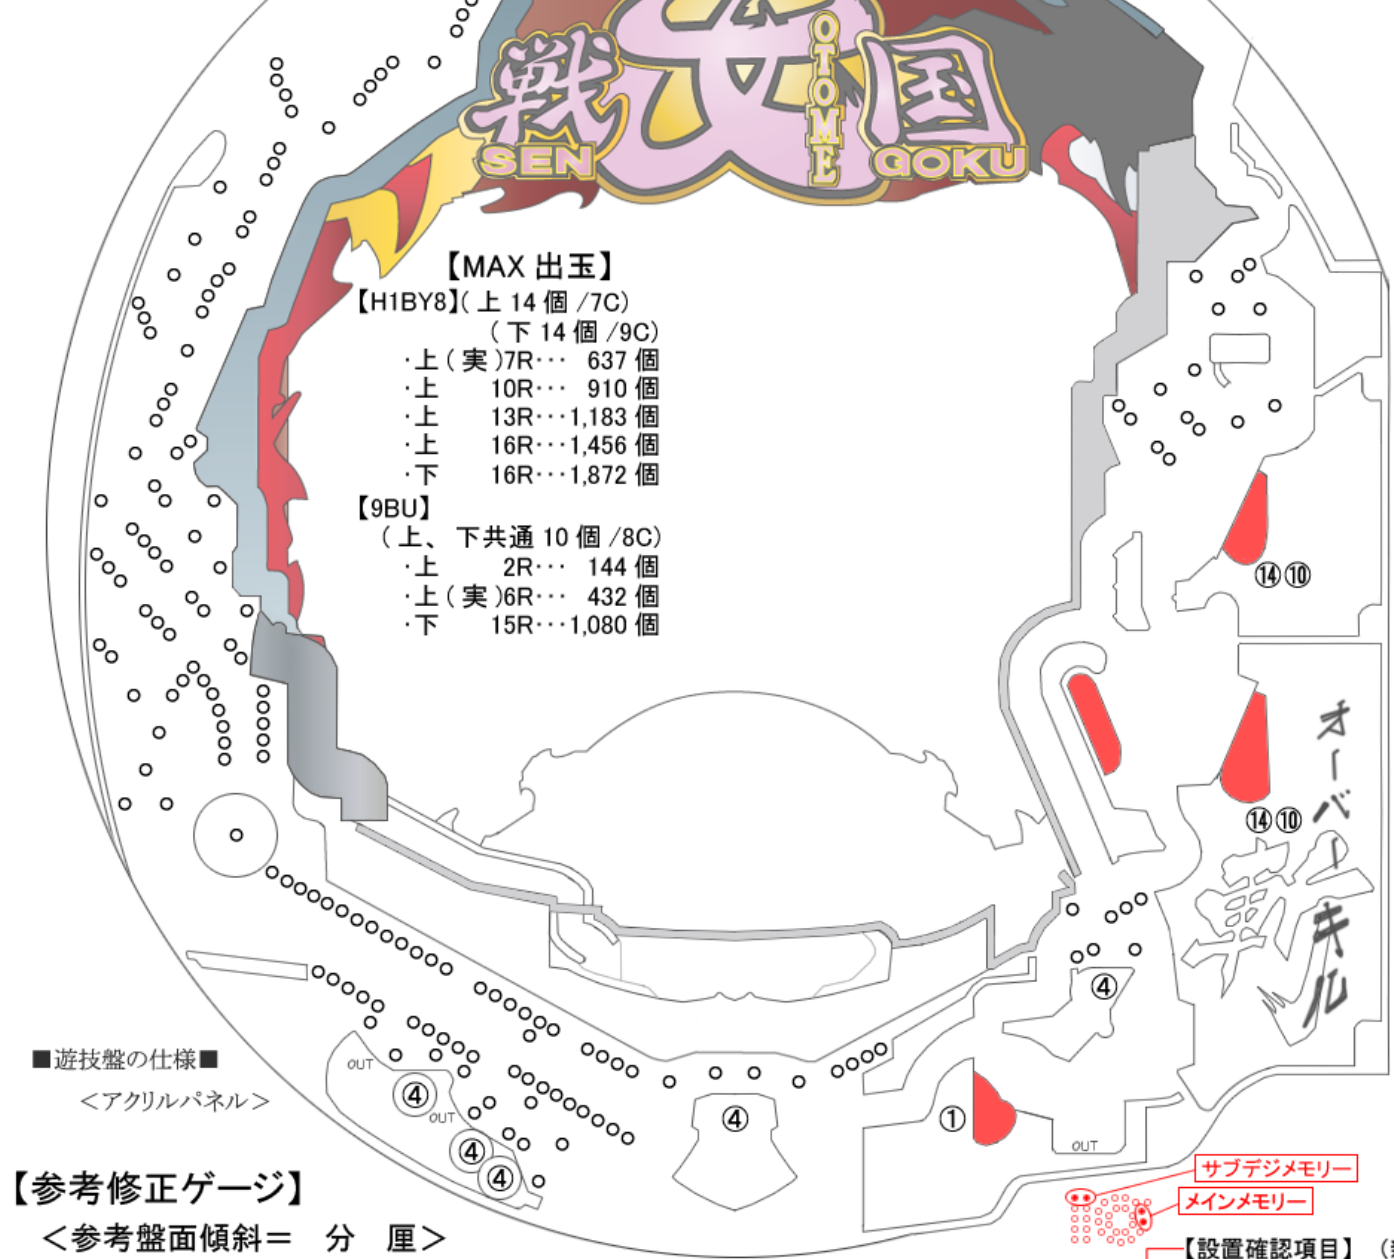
戦乙女国
SEN OTOME GOKU

【MAX 出玉】
【H1BY8】( 上 14 個 /7C)
( 下 14 個 /9C)
·上 ( 実 )7R··· 637 個
·上 10R··· 910 個
·上 13R···1,183 個
·上 16R···1,456 個
·下 16R···1,872 個
【9BU】
( 上、下共通 10 個 /8C)
·上 2R··· 144 個
·上 ( 実 )6R··· 432 個
·下 15R···1,080 個

⑭⑩
⑭⑩
オーバー斬キル
④
①
OUT
④
④
OUT
④
④
OUT

■遊技盤の仕様■
<アクリルパネル>

【参考修正ゲージ】
<参考盤面傾斜= 分 厘>

サブデジメモリー
メインメモリー
【設置確認項目】 ([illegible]